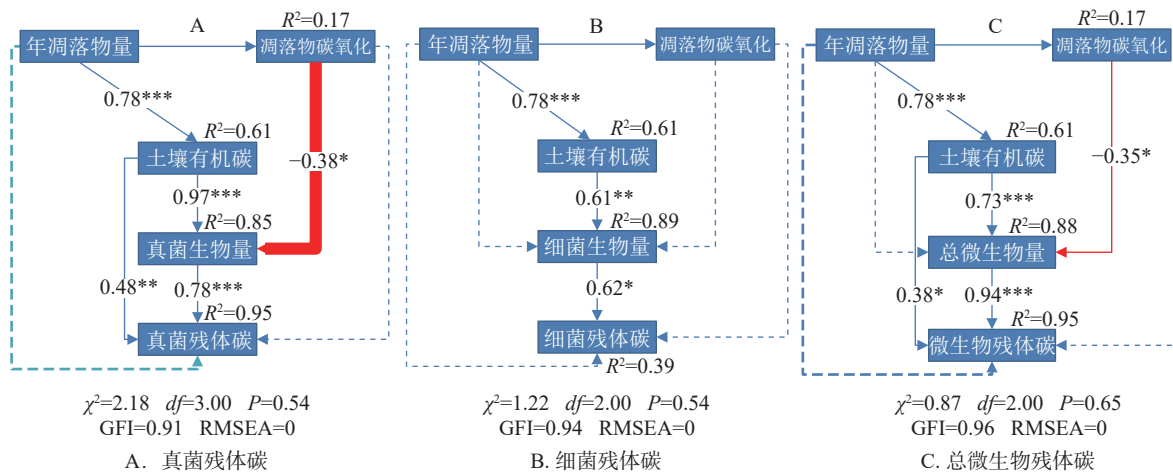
A

$R^2$=0.17

年凋落物量

凋落物碳氧化

0.78***

$R^2$=0.61

土壤有机碳

−0.38*

0.97***

$R^2$=0.85

真菌生物量

0.48**

0.78***

$R^2$=0.95

真菌残体碳

$\chi^2$=2.18 $df$=3.00 $P$=0.54
GFI=0.91 RMSEA=0

A. 真菌残体碳

B

年凋落物量

凋落物碳氧化

0.78***

$R^2$=0.61

土壤有机碳

0.61**

$R^2$=0.89

细菌生物量

0.62*

细菌残体碳

$R^2$=0.39

$\chi^2$=1.22 $df$=2.00 $P$=0.54
GFI=0.94 RMSEA=0

B. 细菌残体碳

C

$R^2$=0.17

年凋落物量

凋落物碳氧化

0.78***

$R^2$=0.61

土壤有机碳

−0.35*

0.73***

$R^2$=0.88

总微生物量

0.38*

0.94***

$R^2$=0.95

微生物残体碳

$\chi^2$=0.87 $df$=2.00 $P$=0.65
GFI=0.96 RMSEA=0

C. 总微生物残体碳